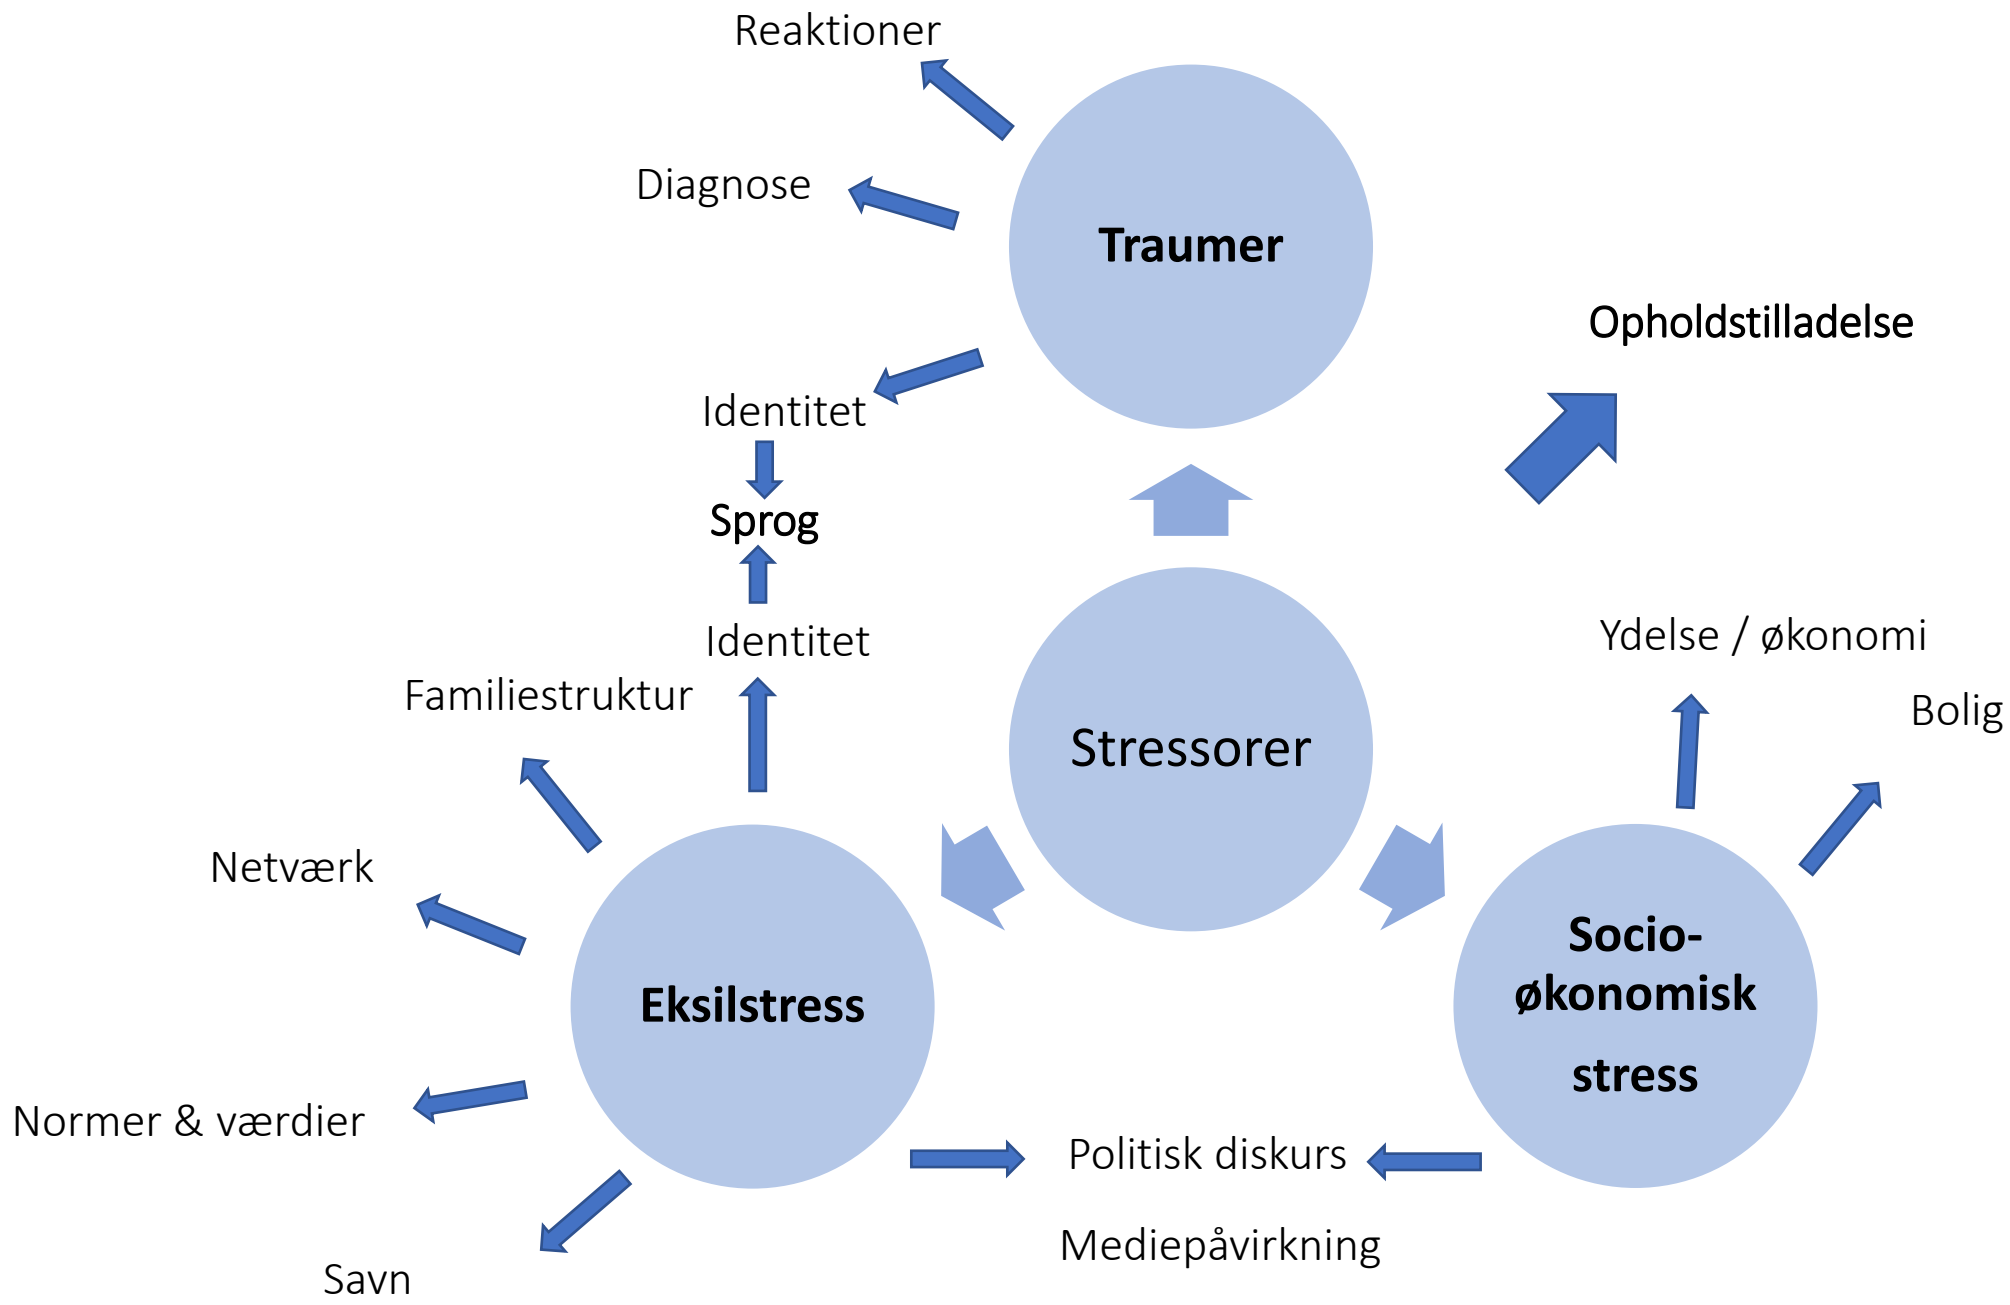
Reaktioner

Diagnose

Traumer

Opholdstilladelse

Identitet

Sprog

Identitet

Ydelse / økonomi

Familiestruktur

Stressorer

Bolig

Netværk

Socio-
økonomisk
stress

Eksilstress

Normer & værdier

Politisk diskurs

Mediepåvirkning

Savn